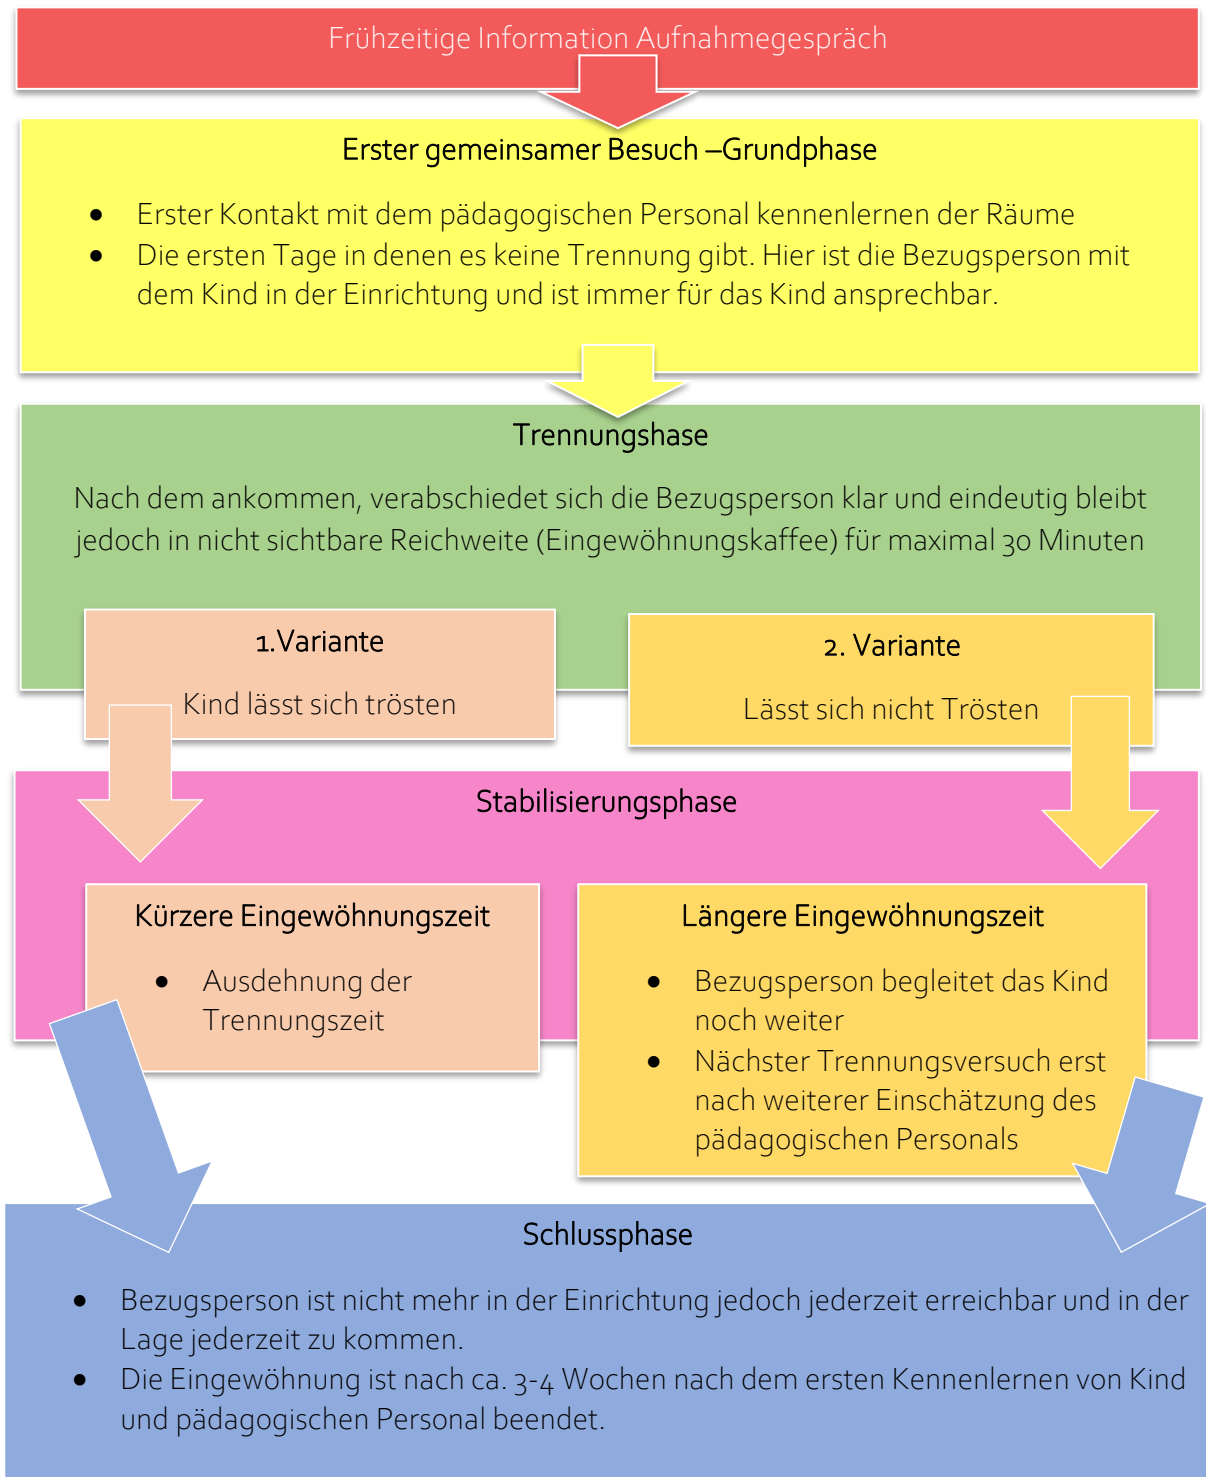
Frühzeitige Information Aufnahmegespräch

Erster gemeinsamer Besuch –Grundphase

- Erster Kontakt mit dem pädagogischen Personal kennenlernen der Räume
- Die ersten Tage in denen es keine Trennung gibt. Hier ist die Bezugsperson mit dem Kind in der Einrichtung und ist immer für das Kind ansprechbar.

Trennungshase

Nach dem ankommen, verabschiedet sich die Bezugsperson klar und eindeutig bleibt jedoch in nicht sichtbare Reichweite (Eingewöhnungskaffee) für maximal 30 Minuten

1.Variante

Kind lässt sich trösten

2. Variante

Lässt sich nicht Trösten

Stabilisierungsphase

Kürzere Eingewöhnungszeit

- Ausdehnung der Trennungszeit

Längere Eingewöhnungszeit

- Bezugsperson begleitet das Kind noch weiter
- Nächster Trennungsversuch erst nach weiterer Einschätzung des pädagogischen Personals

Schlussphase

- Bezugsperson ist nicht mehr in der Einrichtung jedoch jederzeit erreichbar und in der Lage jederzeit zu kommen.
- Die Eingewöhnung ist nach ca. 3-4 Wochen nach dem ersten Kennenlernen von Kind und pädagogischen Personal beendet.